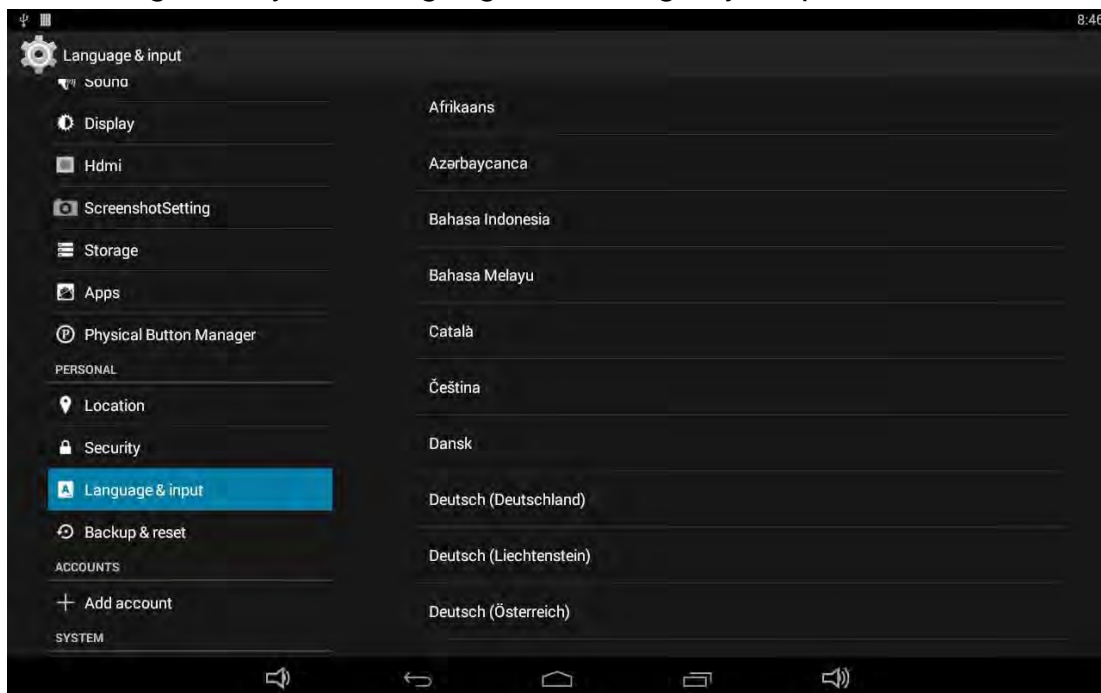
8:46

Language & input

Sound

Display

Hdmi

ScreenshotSetting

Storage

Apps

Physical Button Manager

PERSONAL

Location

Security

Language & input

Backup & reset

ACCOUNTS

Add account

SYSTEM

Afrikaans

Azərbaycanca

Bahasa Indonesia

Bahasa Melayu

Català

Čeština

Dansk

Deutsch (Deutschland)

Deutsch (Liechtenstein)

Deutsch (Österreich)